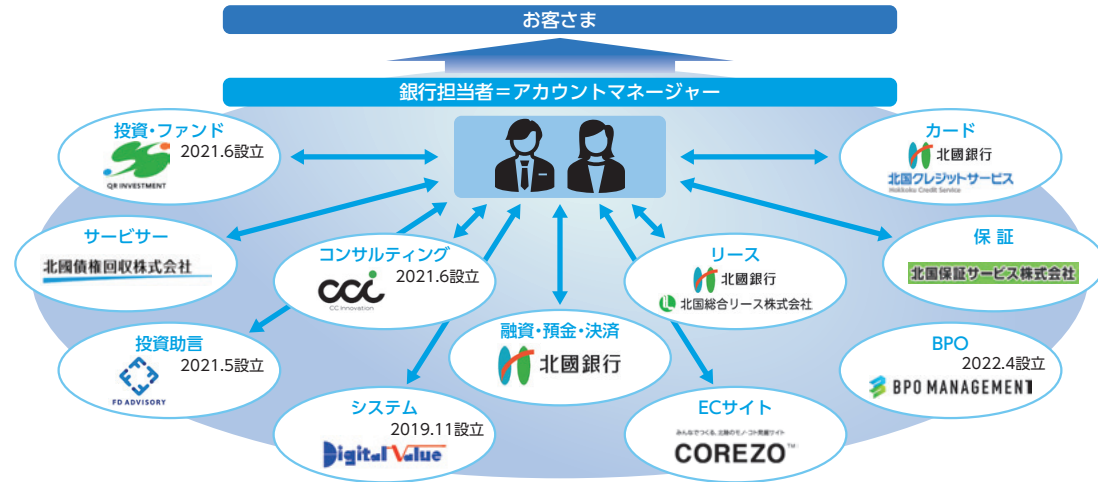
お客さま

銀行担当者＝アカウントマネージャー

投資・ファンド
2021.6設立
QR INVESTMENT

カード
北國銀行
北国クレジットサービス
Hokkoku Credit Service

サービサー
北國債権回収株式会社

コンサルティング
2021.6設立
CCI
CC Innovation

リース
北國銀行
北国総合リース株式会社

保 証
北国保証サービス株式会社

投資助言
2021.5設立
FD ADVISORY

融資・預金・決済
北國銀行

BPO
2022.4設立
BPO MANAGEMENT

システム
2019.11設立
Digital Value

ECサイト
みんなでつくる、北陸のモノ・コト発掘サイト
COREZO™